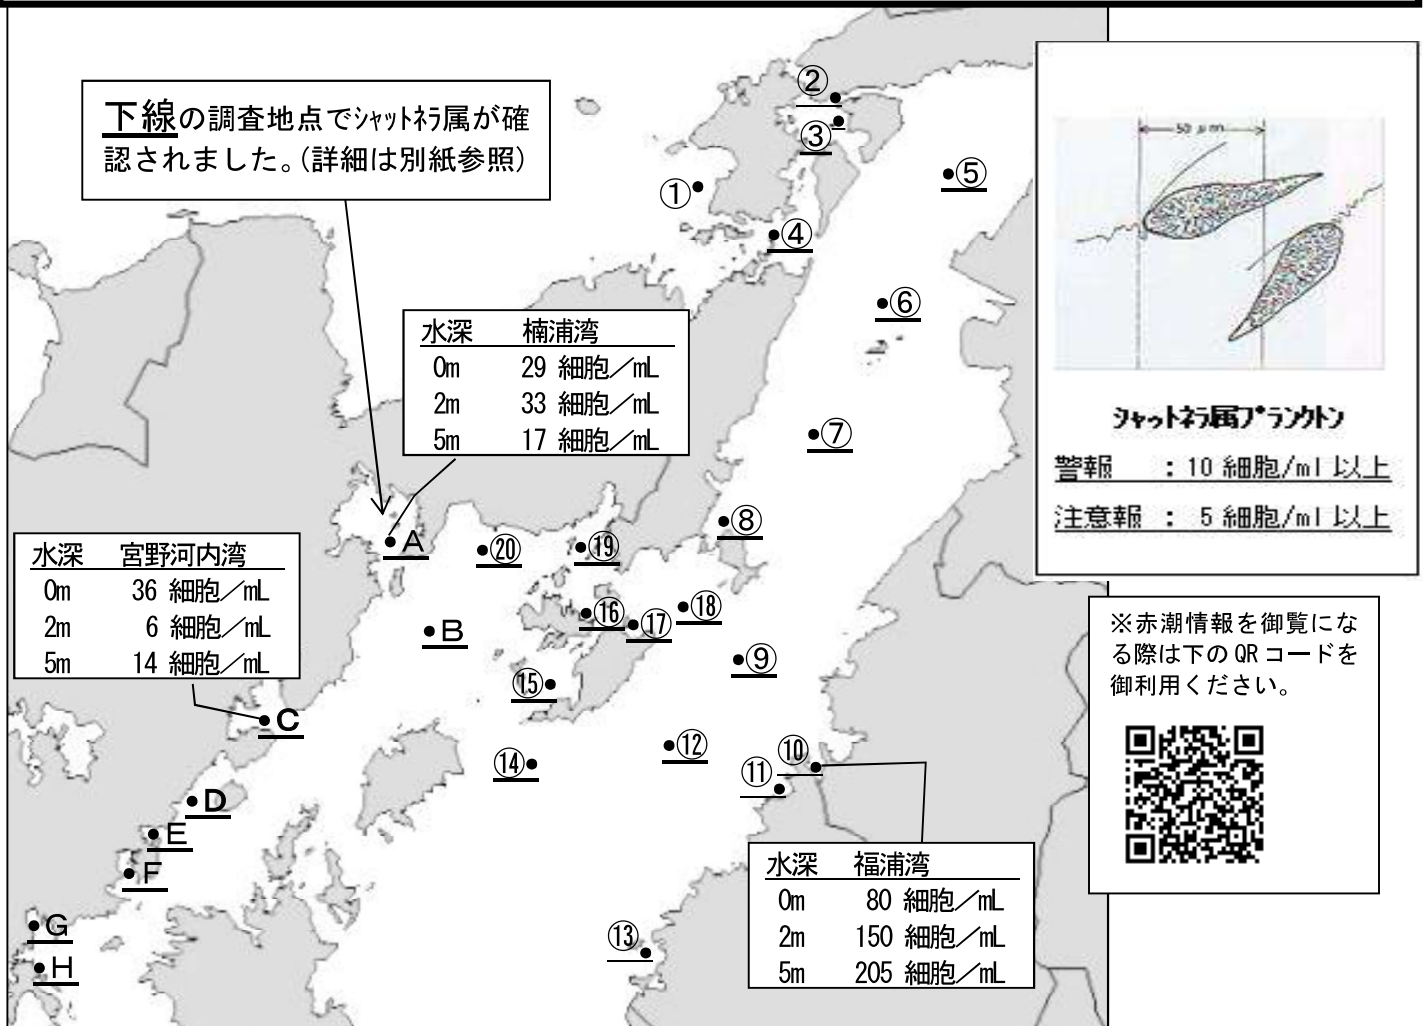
下線の調査地点でｼｬｯﾄﾈﾗ属が確認されました。(詳細は別紙参照)

| 水深 | 楠浦湾 |
|---|---|
| 0m | 29 細胞／mL |
| 2m | 33 細胞／mL |
| 5m | 17 細胞／mL |

| 水深 | 宮野河内湾 |
|---|---|
| 0m | 36 細胞／mL |
| 2m | 6 細胞／mL |
| 5m | 14 細胞／mL |

| 水深 | 福浦湾 |
|---|---|
| 0m | 80 細胞／mL |
| 2m | 150 細胞／mL |
| 5m | 205 細胞／mL |

①
②
③
④
⑤
⑥
⑦
⑧
⑨
⑩
⑪
⑫
⑬
⑭
⑮
⑯
⑰
⑱
⑲
⑳
A
B
C
D
E
F
G
H

50 μm

ｼｬｯﾄﾈﾗ属ﾌﾟﾗﾝｸﾄﾝ

警報　：10 細胞/ml 以上

注意報　：　5 細胞/ml 以上

※赤潮情報を御覧になる際は下のQRコードを御利用ください。